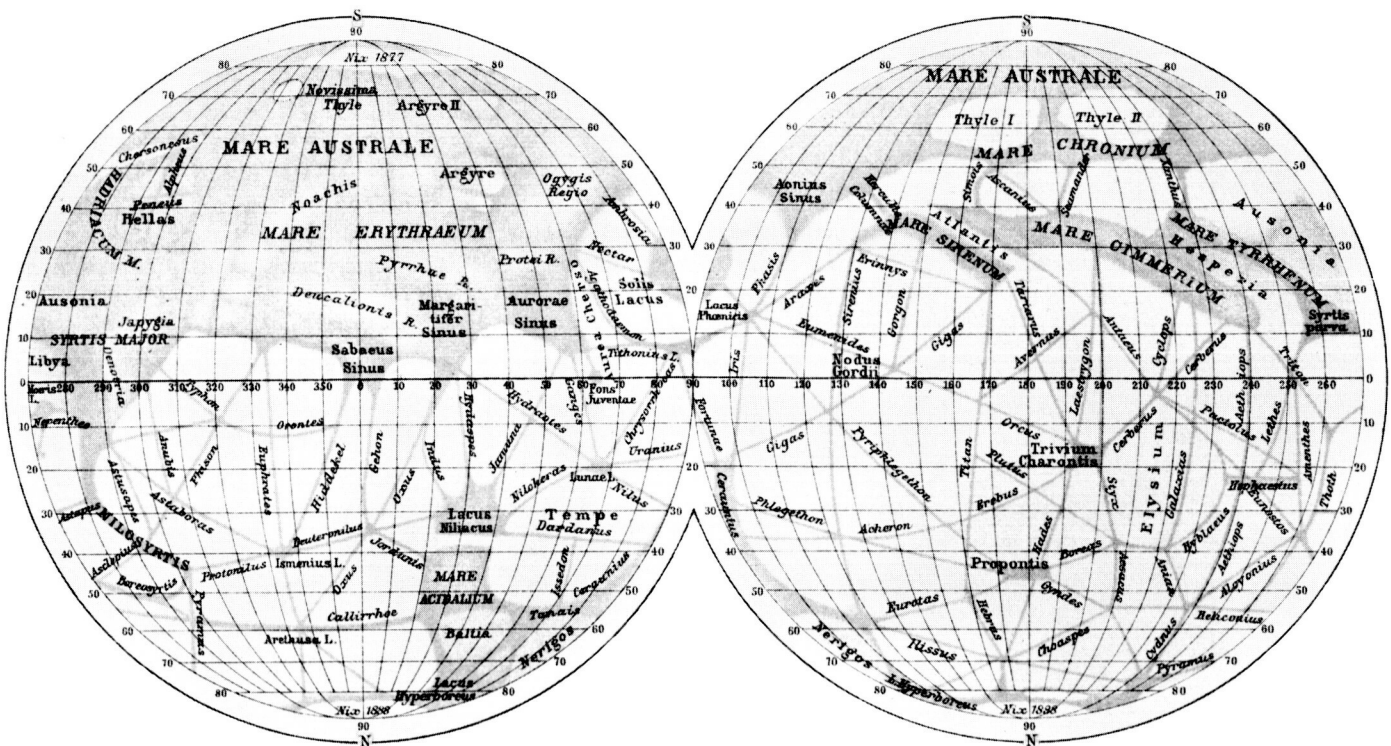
S
90
Nix 1877
80 80
70 70
Novissima Thyle
Argyre II
60 60
Chersonesus
MARE AUSTRALE
50 50
HADRIACUM M.
Alpheus
Peneus
Hellas
Argyre
Ogygis Regio
40 40
Noachis
Ambrosia
MARE ERYTHRAEUM
30 30
Nectar
Pyrrhae R.
Protei R.
Solis Lacus
Ausonia
Deucalionis R.
Margaritifer Sinus
Aurorae Sinus
Agathodaemon
20 20
Japygia
SYRTIS MAJOR
10 10
Libya
Sabaeus Sinus
Tithonius L.
Moeris L.
280 290 300 310 320 330 340 350 0 10 20 30 40 50 60 70 80 90
0 0
Nepenthes
Triton
Pons Juventae
Hydaspes
Hydraotes
Gangis
Chrysorrhoas
10 10
Orontes
Euphrates
Hiddekel
Gehon
Oxus
Indus
Jamuna
Uranius
Arnon
Phison
20 20
Astusaps
Nilokeras
Lunae L.
Nilus
Astaboras
30 30
Astapus
Deuteronilus
Lacus Niliacus
Tempe
Dardanus
NILOSYRTIS
40 40
Asclepius
Jordanis
Boreosyrtis
Protonilus
Ismenius L.
Oxus
MARE ACIDALIUM
Jaxartes
Iessedon
50 50
Pyramus
Callirrhoe
Tanais
Ceraunius
60 60
Arethusa L.
Baltia
Nerigos
70 70
80 80
Lacus Hyperboreus
Nix 1888
90
N

S
90
80 80
MARE AUSTRALE
70 70
Thyle I
Thyle II
60 60
MARE CHRONIUM
50 50
Aonius Sinus
Simois
Ascanius
Scamander
Ambluhs
Ausonia
40 40
Herculis Columnae
Atlantis
MARE SIRENUM
MARE CIMMERIUM
MARE TYRRHENUM
Hesperia
30 30
Erinnys
20 20
Lacus Phoenicis
Phasis
Araxes
Sirenius
Gorgon
Tartarus
Syrtis parva
10 10
Eumenides
Gigas
Antaeus
Cyclops
Nodus Gordii
Avernus
Laestrygon
Iris
Cerberus
Triton
90 100 110 120 130 140 150 160 170 180 190 200 210 220 230 240 250 260
0 0
Fortunae
Orcus
Aethiops
10 10
Trivium Charontis
Pactolus
Lethes
Gigas
Pyriphlegethon
Titan
Plutus
Cerberus
20 20
Elysium
Amenthes
Hephaestus
Eunostos
Erebus
Styx
Ceraunius
Phlegethon
Thoth
30 30
Galaxias
Acheron
Hyblaeus
40 40
Hades
Boreas
Aethiops
Propontis
Alcyonius
Gyndes
Araxes
50 50
Eurotas
Hebrus
Choaspes
60 60
Heliconius
Ilissus
Cydnus
Nerigos
70 70
Pyramus
Lacus Hyperboreus
80 80
Nix 1888
90
N